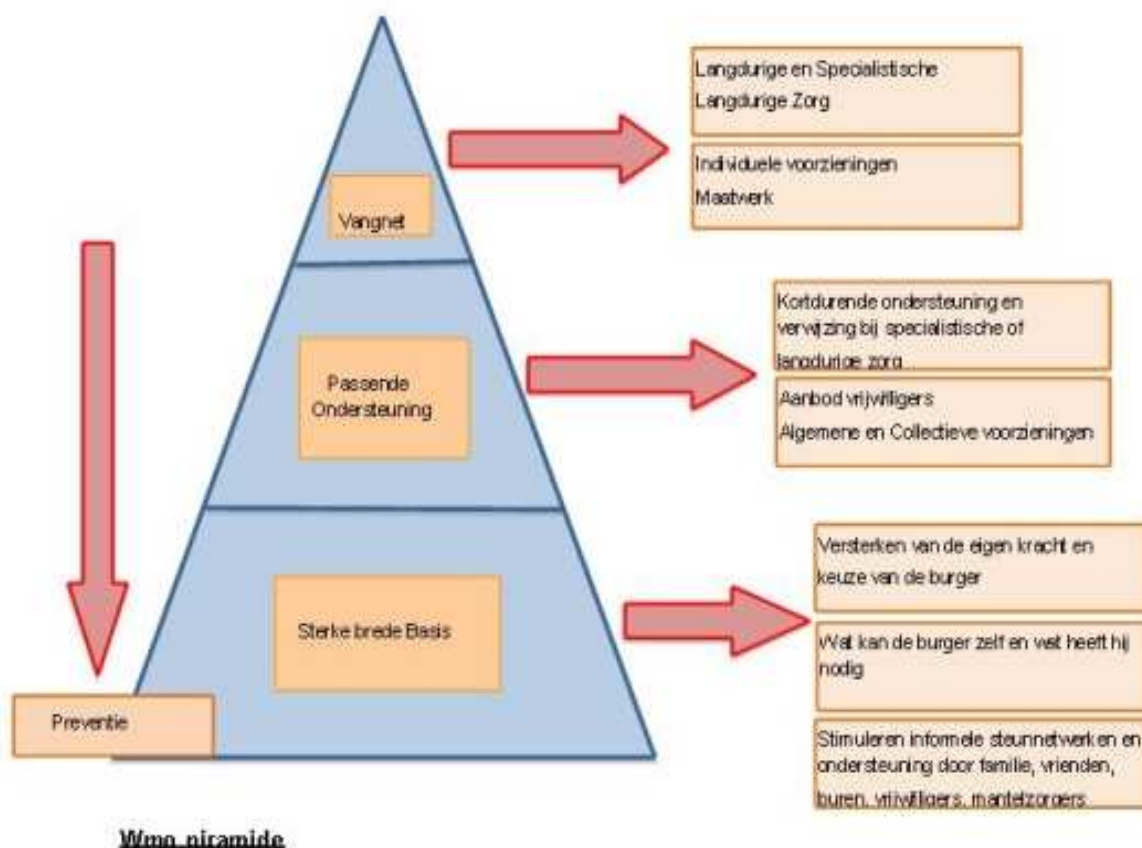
Langdurige en Specialistische Langdurige Zorg

Individuele voorzieningen Maatwerk

Vangnet

Kortdurende ondersteuning en verwijzing bij specialistische of langdurige zorg

Aanbod vrijwilligers Algemene en Collectieve voorzieningen

Passende Ondersteuning

Versterken van de eigen kracht en keuze van de burger

Wat kan de burger zelf en wat heeft hij nodig

Stimuleren informele steunnetwerken en ondersteuning door familie, vrienden, buren, vrijwilligers, mantelzorgers

Sterke brede Basis

Preventie

Wmo piramide